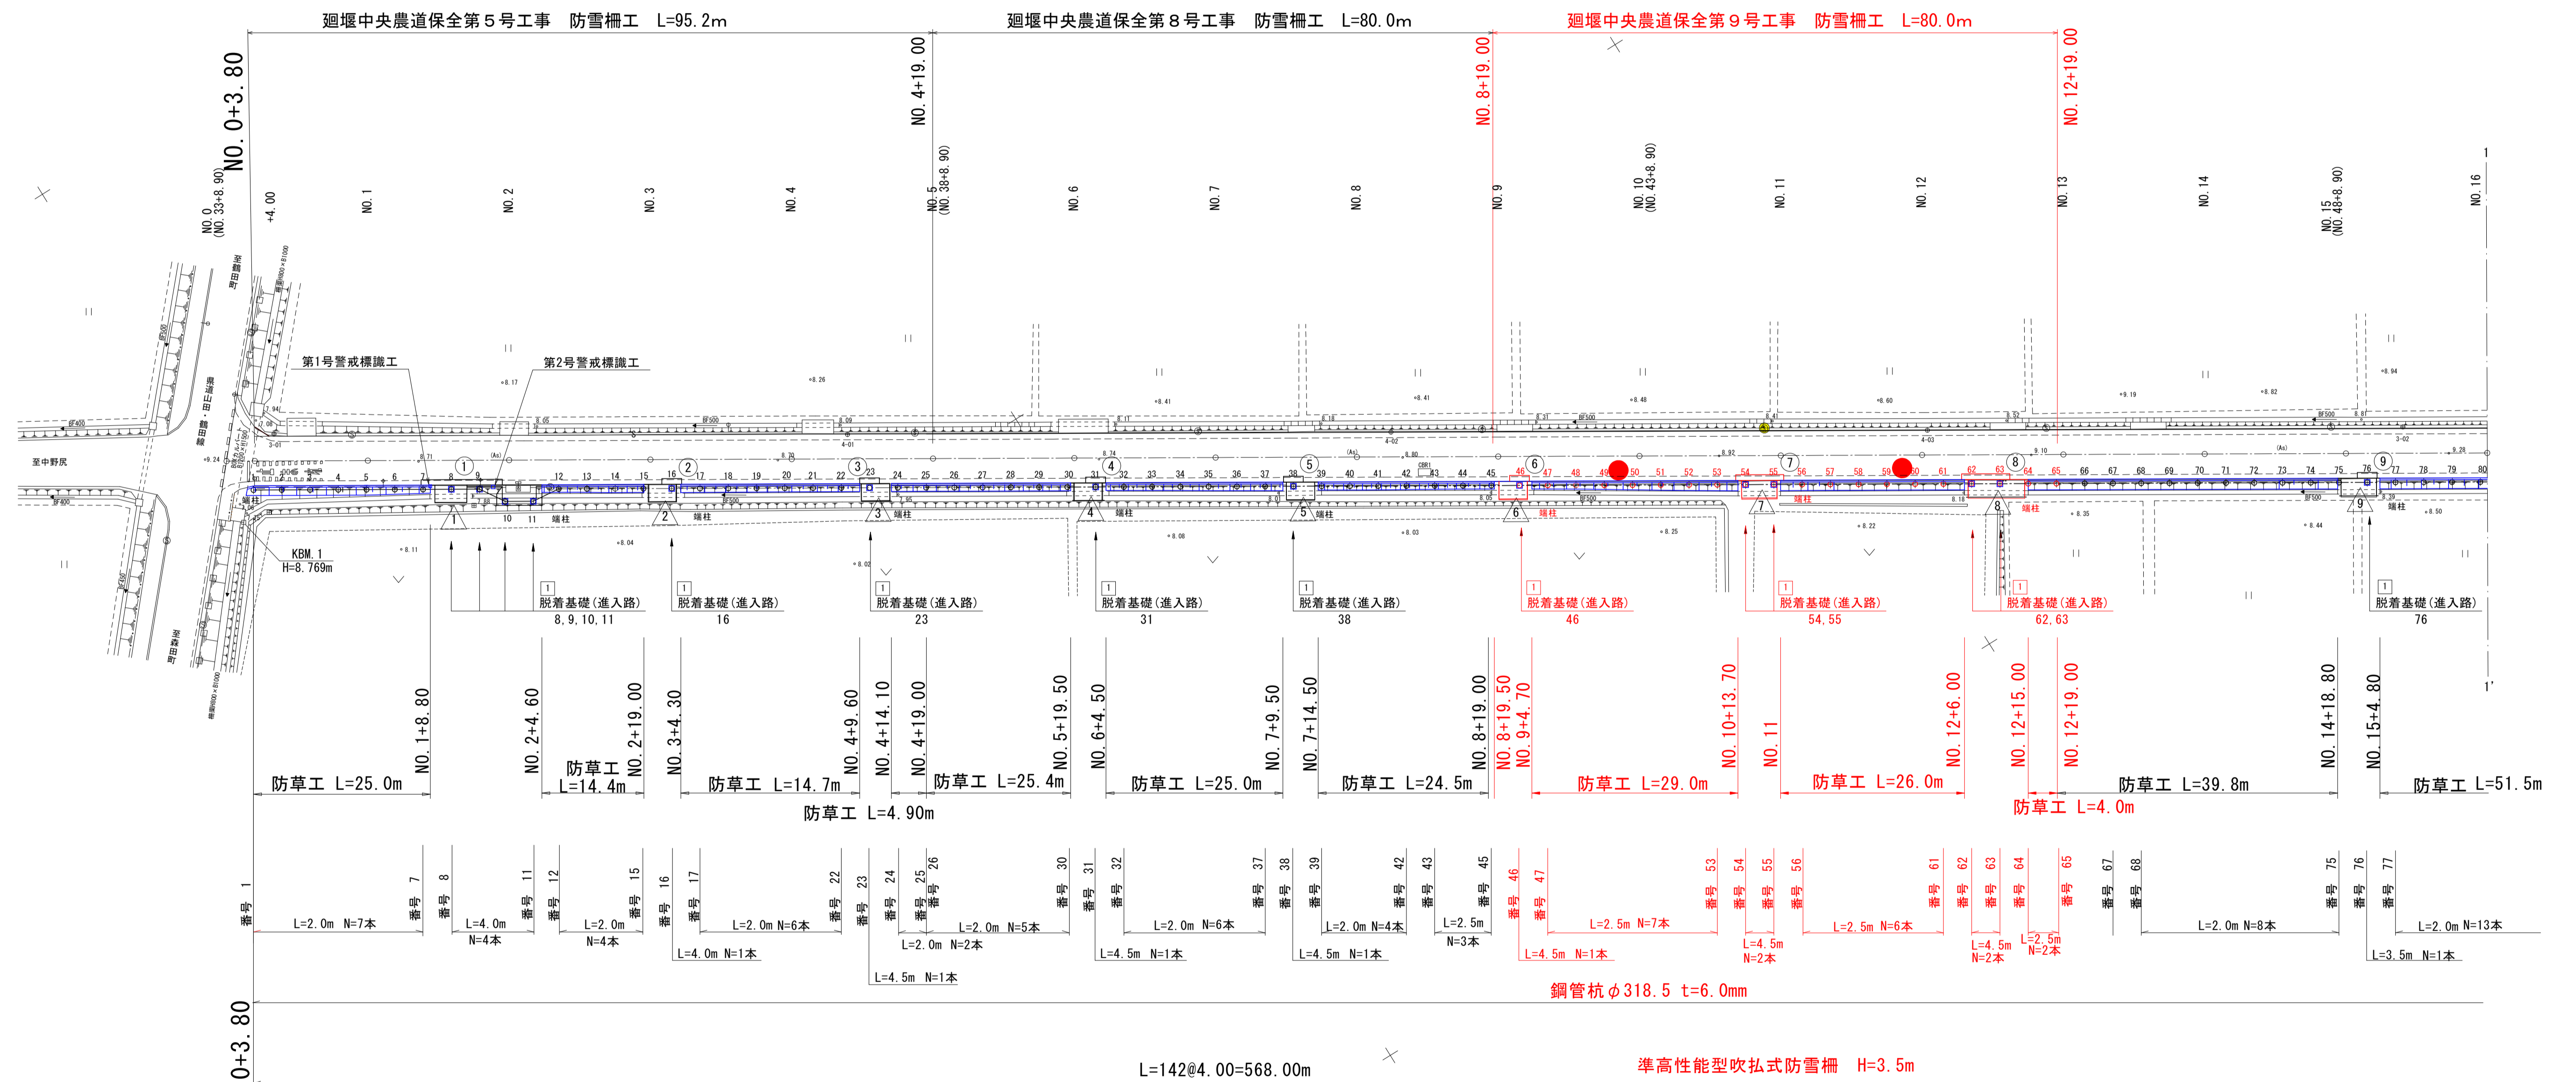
廻堰中央農道保全第５号工事　防雪柵工　L=95.2m
廻堰中央農道保全第８号工事　防雪柵工　L=80.0m
廻堰中央農道保全第９号工事　防雪柵工　L=80.0m

NO.0+3.80
NO.4+19.00
NO.8+19.00
NO.12+19.00

NO.0 (NO.33+8.90)　+4.00　NO.1　NO.2　NO.3　NO.4　NO.5 (NO.38+8.90)　NO.6　NO.7　NO.8　NO.9　NO.10 (NO.43+8.90)　NO.11　NO.12　NO.13　NO.14　NO.15 (NO.48+8.90)　NO.16

第1号警戒標識工
第2号警戒標識工
至中野尻
KBM.1
H=8.769m

① ② ③ ④ ⑤ ⑥ ⑦ ⑧ ⑨
端柱

脱着基礎(進入路) 8,9,10,11
脱着基礎(進入路) 16
脱着基礎(進入路) 23
脱着基礎(進入路) 31
脱着基礎(進入路) 38
脱着基礎(進入路) 46
脱着基礎(進入路) 54,55
脱着基礎(進入路) 62,63
脱着基礎(進入路) 76

NO.1+8.80　NO.2+4.60　NO.2+19.00　NO.3+4.30　NO.4+9.60　NO.4+14.10　NO.4+19.00　NO.5+19.50　NO.6+4.50　NO.7+9.50　NO.7+14.50　NO.8+19.00　NO.8+19.50　NO.9+4.70　NO.10+13.70　NO.11　NO.12+6.00　NO.12+15.00　NO.12+19.00　NO.14+18.80　NO.15+4.80

防草工 L=25.0m
防草工 L=14.4m
防草工 L=14.7m
防草工 L=4.90m
防草工 L=25.4m
防草工 L=25.0m
防草工 L=24.5m
防草工 L=29.0m
防草工 L=26.0m
防草工 L=4.0m
防草工 L=39.8m
防草工 L=51.5m

番号 1　7　8　11　12　15　16　17　22　23　24　25　26　30　31　32　37　38　39　42　43　45　46　47　53　54　55　56　61　62　63　64　65　67　68　75　76　77

L=2.0m N=7本
L=4.0m N=4本
L=2.0m N=4本
L=4.0m N=1本
L=2.0m N=6本
L=4.5m N=1本
L=2.0m N=2本
L=2.0m N=5本
L=4.5m N=1本
L=2.0m N=6本
L=4.5m N=1本
L=2.0m N=4本
L=2.5m N=3本
L=4.5m N=1本
L=2.5m N=7本
L=4.5m N=2本
L=2.5m N=6本
L=4.5m N=2本
L=2.5m N=2本
L=2.0m N=8本
L=3.5m N=1本
L=2.0m N=13本

鋼管杭φ318.5 t=6.0mm

0+3.80
L=142@4.00=568.00m
準高性能型吹払式防雪柵　H=3.5m